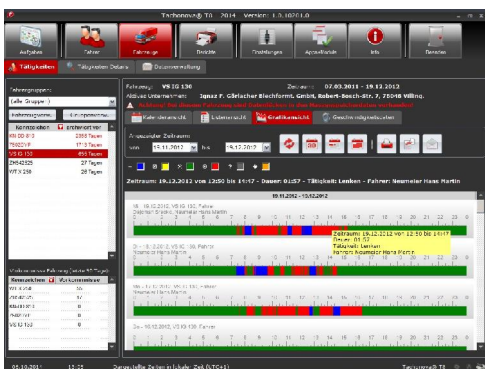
Tachonovo® T8 2014 Version: 1.3.10201.0

Aufgaben | Fahrer | Fahrzeuge | Berichte | Einstellungen | Agenda/Kalender | Info | Beenden

Tätigkeiten | Tätigkeiten Details | Dokumentverwaltung

Fahrzeuggruppe:
(alle Gruppen)

Kennzeichen | ... seit
VS DO 813 | 2366 Tagen
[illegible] | 1713 Tagen
VS IG 130 | 455 Tagen
ZN542525 | 27 Tagen
WTX 250 | 26 Tagen

Fahrzeug: VS IG 130
Aktives Unternehmen: Ignaz F. Gärlacher Blechformt. GmbH, Robert-Bosch-Str. 7, 78048 Villing.
Zeitraum: 07.03.2011 - 19.12.2012
Achtung: Für dieses Fahrzeug sind Datenlücken in den Massenspeicherdaten vorhanden!

Kalenderansicht | Listenansicht | Grafikansicht | Geschwindigkeitsdaten

Angezeigter Zeitraum
von 13.12.2012 bis 19.12.2012

Zeitraum: 19.12.2012 von 13:50 bis 14:17 - Dauer: 01:57 - Tätigkeit: Lenken - Fahrer: Neumeier Hans Martin

19.12.2012 - 13.12.2012

Mi - 19.12.2012, VS IG 130, Fahrer
Di - 18.12.2012, VS IG 130, Fahrer
Mo - 17.12.2012, VS IG 130, Fahrer
So - 16.12.2012, VS IG 130, Fahrer

Zeitraum: 19.12.2012 von 12:50 bis 14:17
Dauer: 01:57
Tätigkeit: Lenken
Fahrer: Neumeier Hans Martin

Kennzeichen | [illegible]
VS IG 130 | 55
VS IG 130 | 39

05.10.2011 | 13:25 | Darstellung Zeiten in lokaler Zeit (UTC+1) | Tachonovo® T8